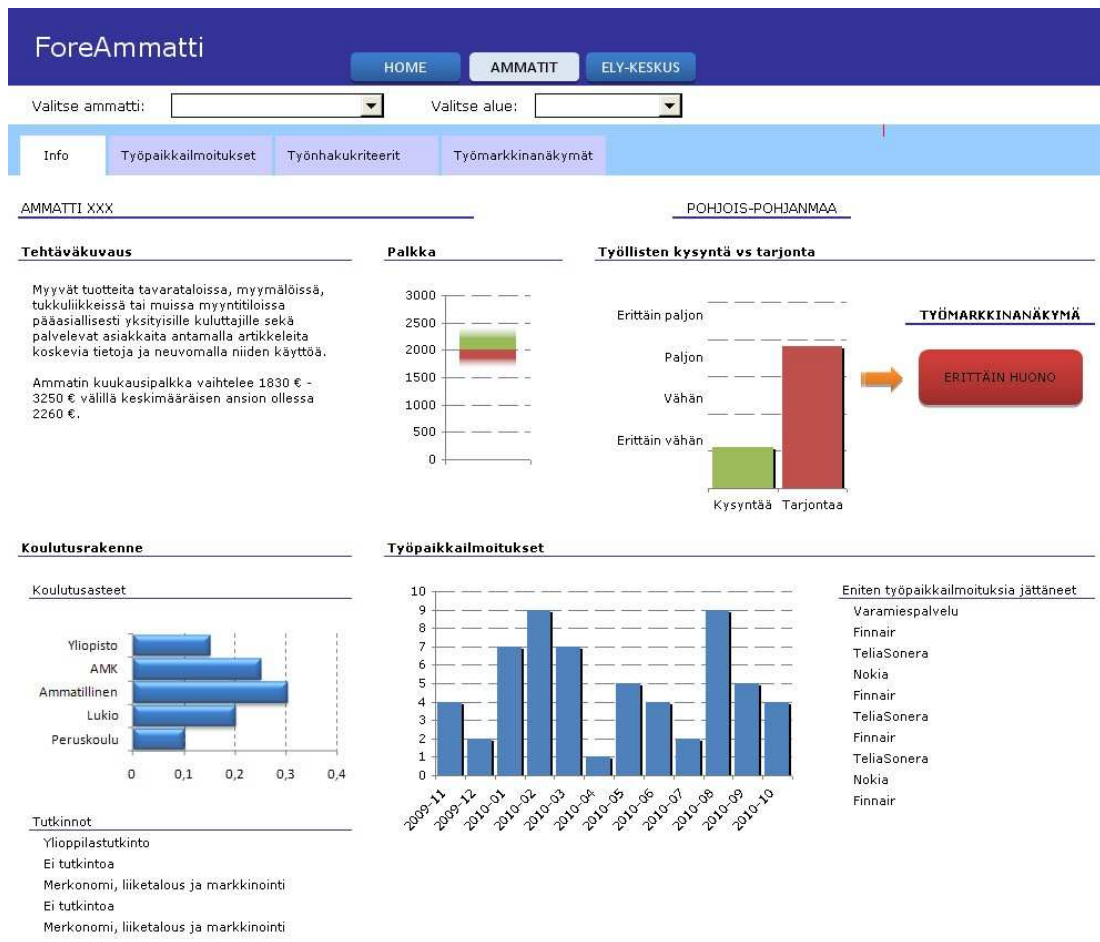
ForeAmmatti

HOME AMMATIT ELY-KESKUS

Valitse ammatti: Valitse alue:

Info Työpaikkailmoitukset Työnhakukriteerit Työmarkkinanäkymät

AMMATTI XXX

POHJOIS-POHJANMAA

Tehtäväkuvaus

Myyvät tuotteita tavarataloissa, myymälöissä, tukkuliikkeissä tai muissa myyntitiloissa pääasiallisesti yksityisille kuluttajille sekä palvelevat asiakkaita antamalla artikkeleita koskevia tietoja ja neuvomalla niiden käyttöä.

Ammatin kuukausipalkka vaihtelee 1830 € - 3250 € välillä keskimääräisen ansion ollessa 2260 €.

Palkka

3000
2500
2000
1500
1000
500
0

Työllisten kysyntä vs tarjonta

Erittäin paljon
Paljon
Vähän
Erittäin vähän

Kysyntää Tarjontaa

TYÖMARKKINANÄKYMÄ

ERITTÄIN HUONO

Koulutusrakenne

Koulutusasteet

Yliopisto
AMK
Ammatillinen
Lukio
Peruskoulu

0 0,1 0,2 0,3 0,4

Tutkinnot

Ylioppilastutkinto
Ei tutkintoa
Merkonomi, liiketalous ja markkinointi
Ei tutkintoa
Merkonomi, liiketalous ja markkinointi

Työpaikkailmoitukset

10
9
8
7
6
5
4
3
2
1
0

2009-11 2009-12 2010-01 2010-02 2010-03 2010-04 2010-05 2010-06 2010-07 2010-08 2010-09 2010-10

Eniten työpaikkailmoituksia jättäneet

Varamiespalvelu
Finnair
TeliaSonera
Nokia
Finnair
TeliaSonera
Finnair
TeliaSonera
Nokia
Finnair